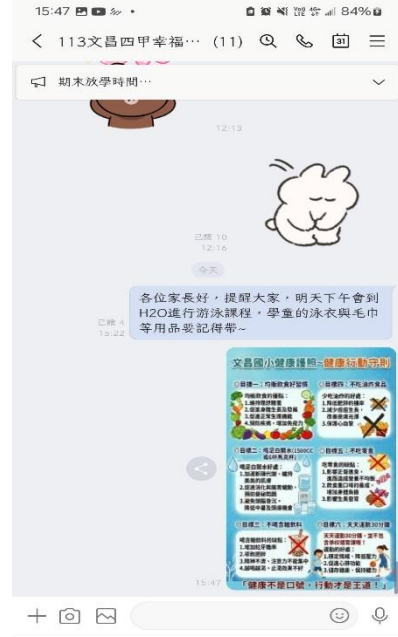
15:47 84%

113文昌四甲幸福… (11)

期末放學時間…

12:13

已讀 10
12:16

今天

各位家長好，提醒大家，明天下午會到H2O進行游泳課程，學童的泳衣與毛巾等用品要記得帶~

已讀 4
15:22

文昌國小健康護照~健康行動守則

目標一：均衡飲食好習慣
目標二：不吃油炸食品
目標三：喝足白開水
目標四：不吃宵夜
目標五：不喝含糖飲料
目標六：天天運動30分鐘

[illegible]

健康不是口號，行動才是王道！

15:47